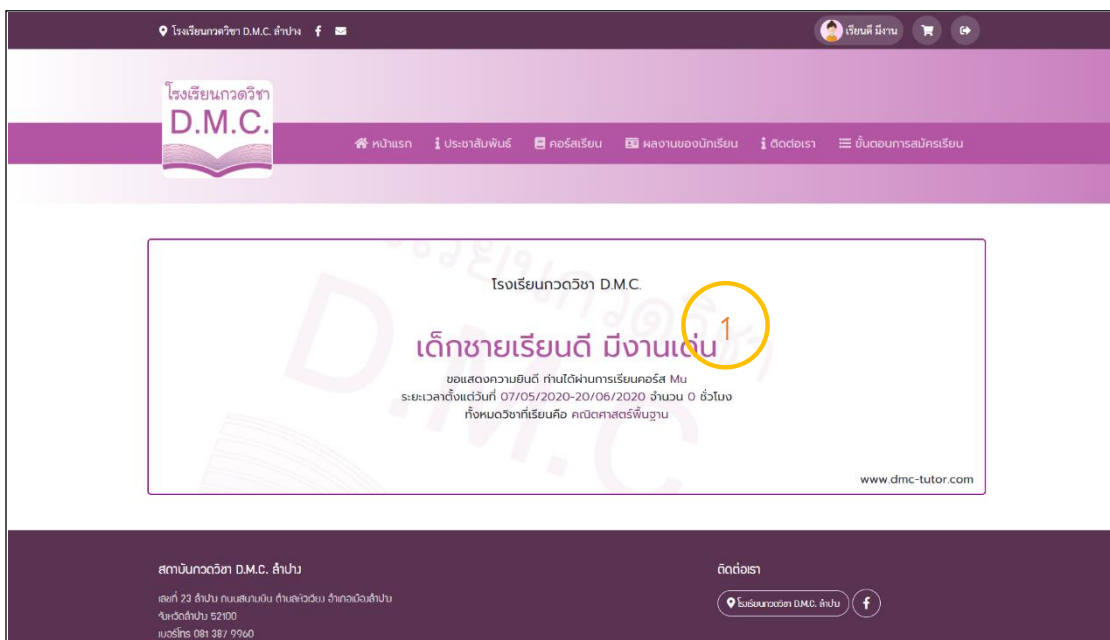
โรงเรียนกวดวิชา D.M.C. ลำปาง

เรียนดี มีงาน

โรงเรียนกวดวิชา
D.M.C.

หน้าแรก ประชาสัมพันธ์ คอร์สเรียน ผลงานของนักเรียน ติดต่อเรา ขั้นตอนการสมัครเรียน

โรงเรียนกวดวิชา D.M.C.

เด็กชายเรียนดี มีงานเด่น

1

ขอแสดงความยินดี ท่านได้ผ่านการเรียนคอร์ส Mu
ระยะเวลาตั้งแต่วันที่ 07/05/2020-20/06/2020 จำนวน 0 ชั่วโมง
ทั้งหมดวิชาที่เรียนคือ คณิตศาสตร์พื้นฐาน

www.dmc-tutor.com

สถาบันกวดวิชา D.M.C. ลำปาง

เลขที่ 23 ลำปาง ถนนสนามบิน ตำบลหัวเวียง อำเภอเมืองลำปาง
จังหวัดลำปาง 52100
เบอร์โทร 081 387 9960

ติดต่อเรา

โรงเรียนกวดวิชา D.M.C. ลำปาง